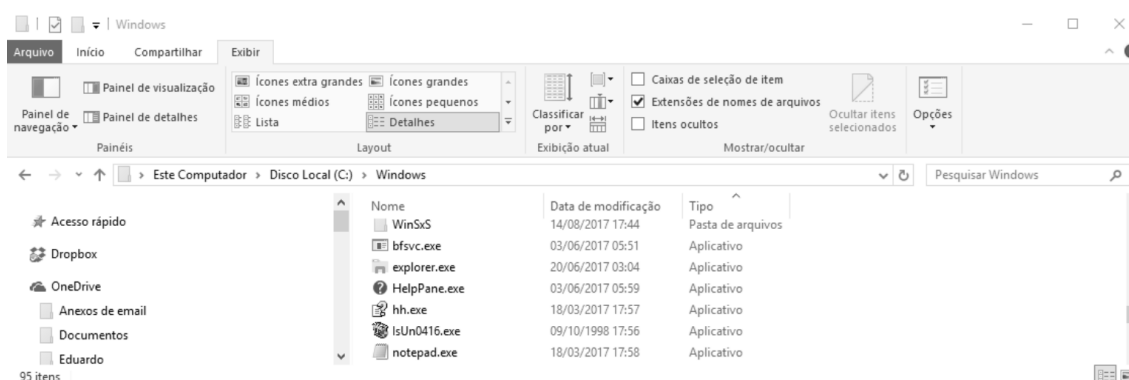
Windows

Arquivo | Início | Compartilhar | Exibir

Painel de navegação | Painel de visualização | Painel de detalhes
Painéis

Ícones extra grandes | Ícones grandes | Ícones médios | Ícones pequenos | Lista | Detalhes
Layout

Classificar por
Exibição atual

Caixas de seleção de item
Extensões de nomes de arquivos
Itens ocultos
Ocultar itens selecionados
Mostrar/ocultar

Opções

> Este Computador > Disco Local (C:) > Windows

Pesquisar Windows

Acesso rápido
Dropbox
OneDrive
Anexos de email
Documentos
Eduardo

| Nome | Data de modificação | Tipo |
|---|---|---|
| WinSxS | 14/08/2017 17:44 | Pasta de arquivos |
| bfsvc.exe | 03/06/2017 05:51 | Aplicativo |
| explorer.exe | 20/06/2017 03:04 | Aplicativo |
| HelpPane.exe | 03/06/2017 05:59 | Aplicativo |
| hh.exe | 18/03/2017 17:57 | Aplicativo |
| IsUn0416.exe | 09/10/1998 17:56 | Aplicativo |
| notepad.exe | 18/03/2017 17:58 | Aplicativo |

95 itens